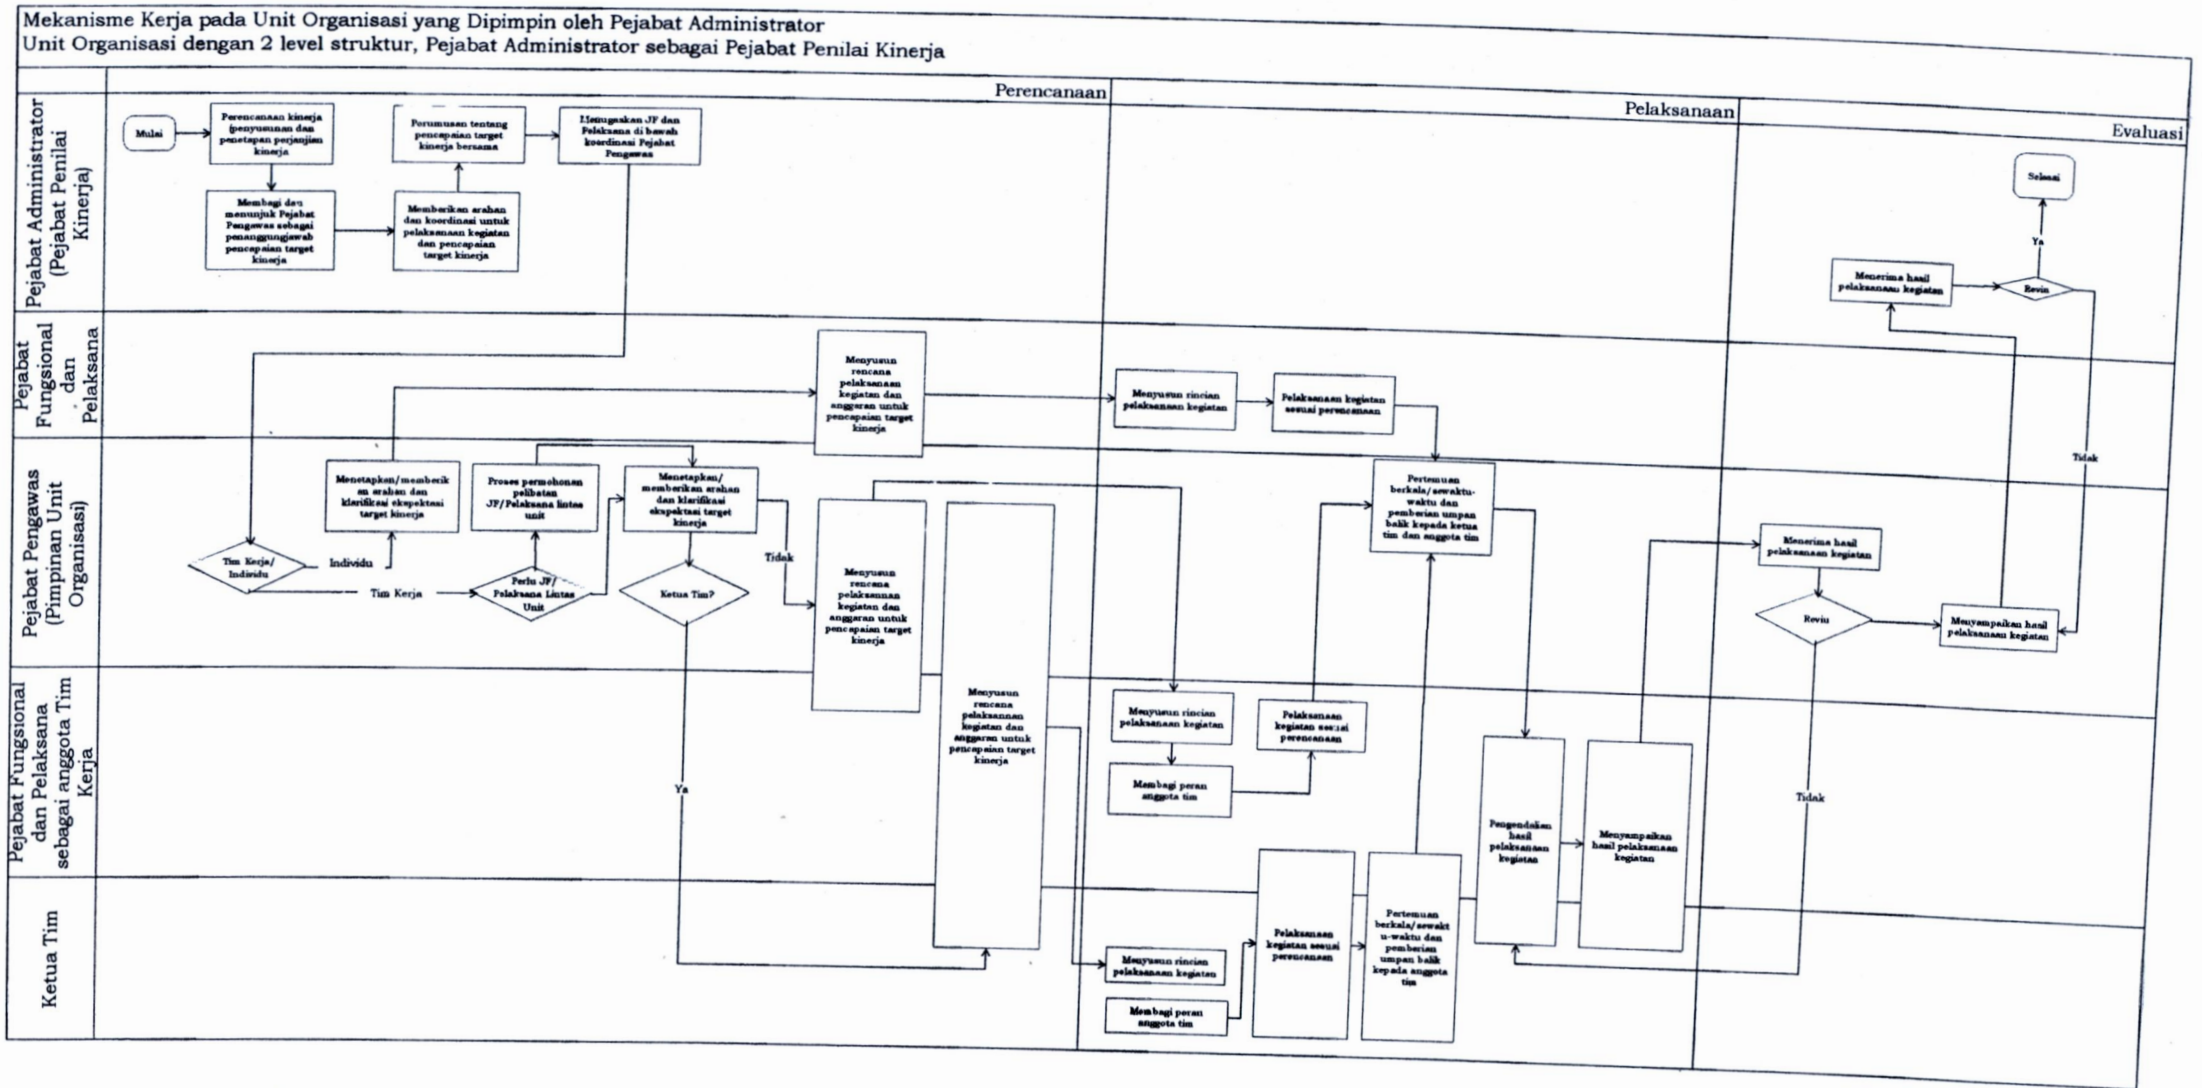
Mekanisme Kerja pada Unit Organisasi yang Dipimpin oleh Pejabat Administrator
Unit Organisasi dengan 2 level struktur, Pejabat Administrator sebagai Pejabat Penilai Kinerja

Perencanaan

Pelaksanaan

Evaluasi

Pejabat Administrator (Pejabat Penilai Kinerja)

Pejabat Fungsional dan Pelaksana

Pejabat Pengawas (Pimpinan Unit Organisasi)

Pejabat Fungsional dan Pelaksana sebagai anggota Tim Kerja

Ketua Tim

Mulai

Perencanaan kinerja (penyusunan dan penetapan perjanjian kinerja

Membagi dan menunjuk Pejabat Pengawas sebagai penanggungjawab pencapaian target kinerja

Memberikan arahan dan koordinasi untuk pelaksanaan kegiatan dan pencapaian target kinerja

Perumusan tentang pencapaian target kinerja bersama

Menugaskan JF dan Pelaksana di bawah koordinasi Pejabat Pengawas

Menyusun rencana pelaksanaan kegiatan dan anggaran untuk pencapaian target kinerja

Menetapkan/memberikan arahan dan klarifikasi ekspektasi target kinerja

Proses permohonan pelibatan JF/Pelaksana lintas unit

Menetapkan/memberikan arahan dan klarifikasi ekspektasi target kinerja

Tim Kerja/Individu

Individu

Tim Kerja

Perlu JF/Pelaksana Lintas Unit

Ketua Tim?

Tidak

Ya

Menyusun rencana pelaksanaan kegiatan dan anggaran untuk pencapaian target kinerja

Menyusun rencana pelaksanaan kegiatan dan anggaran untuk pencapaian target kinerja

Menyusun rincian pelaksanaan kegiatan

Pelaksanaan kegiatan sesuai perencanaan

Pertemuan berkala/sewaktu-waktu dan pemberian umpan balik kepada ketua tim dan anggota tim

Menyusun rincian pelaksanaan kegiatan

Membagi peran anggota tim

Pelaksanaan kegiatan sesuai perencanaan

Pengendalian hasil pelaksanaan kegiatan

Menyampaikan hasil pelaksanaan kegiatan

Menyusun rincian pelaksanaan kegiatan

Membagi peran anggota tim

Pelaksanaan kegiatan sesuai perencanaan

Pertemuan berkala/sewaktu-waktu dan pemberian umpan balik kepada anggota tim

Menerima hasil pelaksanaan kegiatan

Reviu

Menyampaikan hasil pelaksanaan kegiatan

Tidak

Menerima hasil pelaksanaan kegiatan

Reviu

Ya

Selesai

Tidak